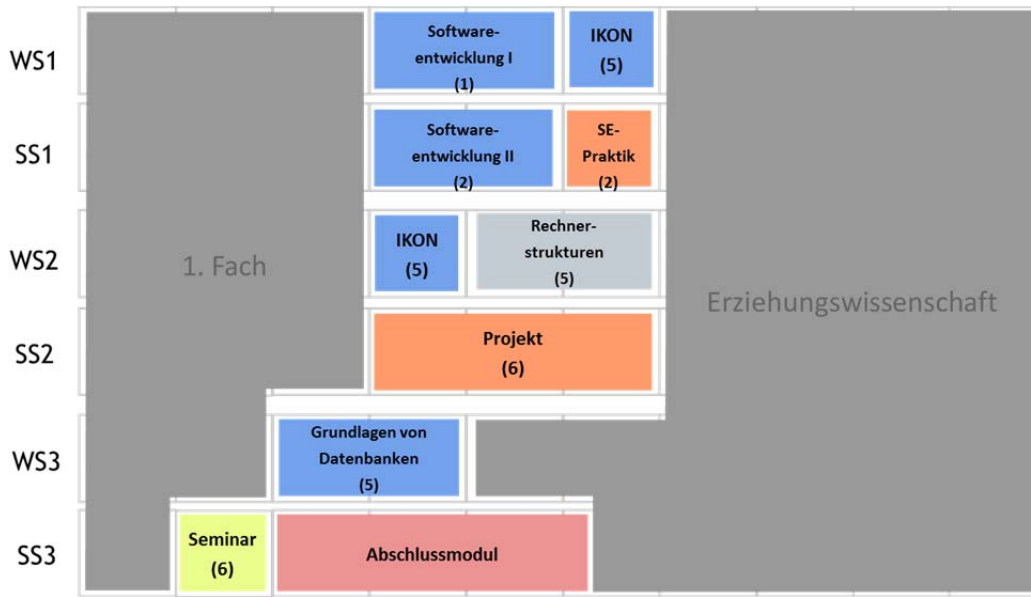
WS1

Softwareentwicklung I
(1)

IKON
(5)

SS1

Softwareentwicklung II
(2)

SE-Praktik
(2)

WS2

1. Fach

IKON
(5)

Rechnerstrukturen
(5)

Erziehungswissenschaft

SS2

Projekt
(6)

WS3

Grundlagen von Datenbanken
(5)

SS3

Seminar
(6)

Abschlussmodul